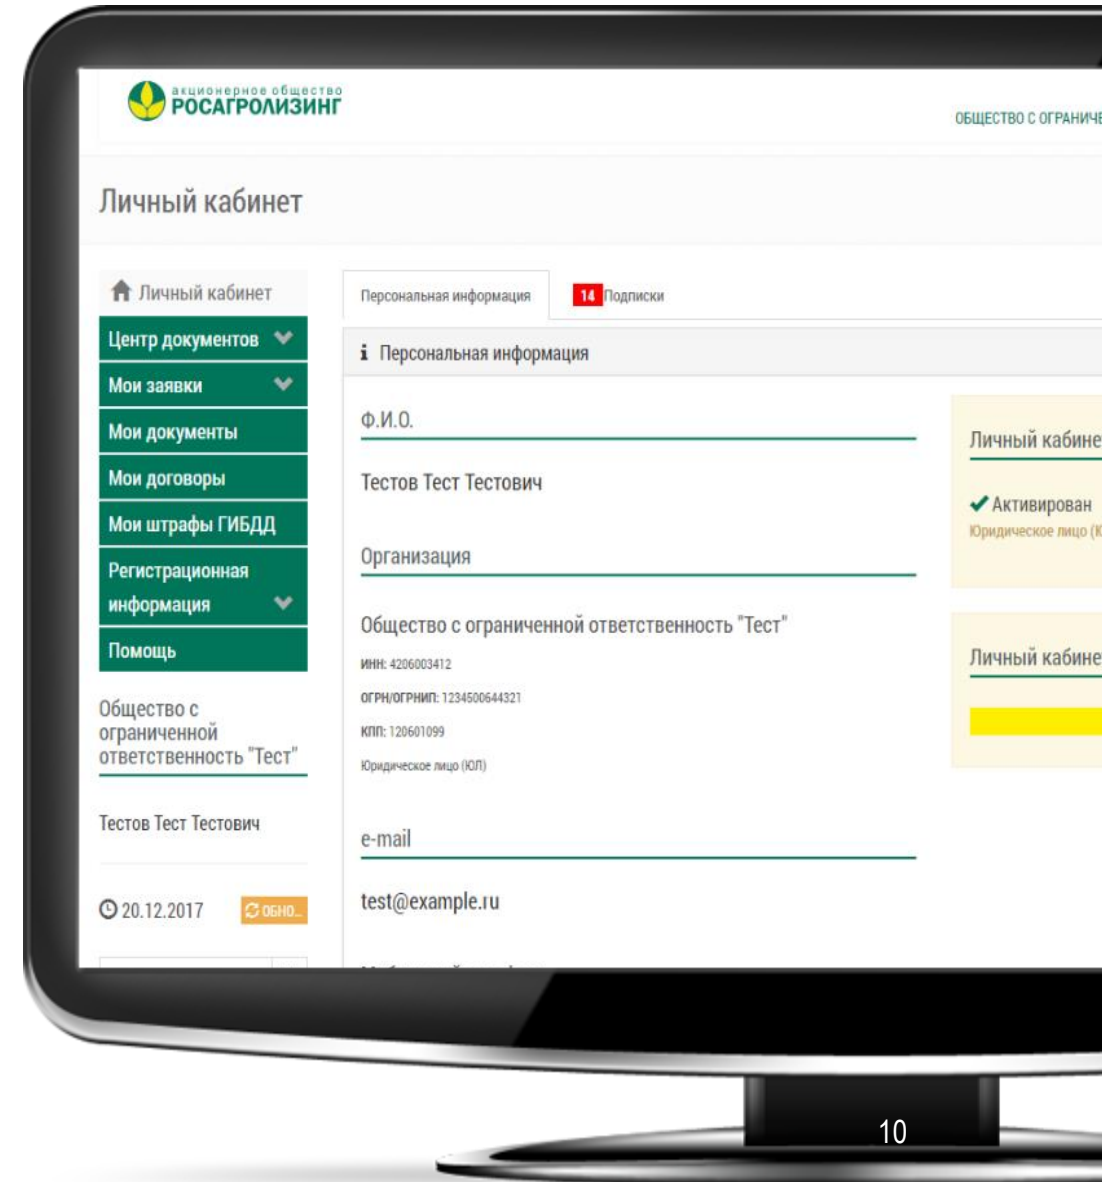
акционерное общество
РОСАГРОЛИЗИНГ

ОБЩЕСТВО С ОГРАНИЧЕ

Личный кабинет

Личный кабинет

Центр документов

Мои заявки

Мои документы

Мои договоры

Мои штрафы ГИБДД

Регистрационная информация

Помощь

Общество с ограниченной ответственность "Тест"

Тестов Тест Тестович

20.12.2017

ОБНО...

Персональная информация

14 Подписки

Персональная информация

Ф.И.О.

Тестов Тест Тестович

Организация

Общество с ограниченной ответственность "Тест"

ИНН: 4206003412

ОГРН/ОГРНИП: 1234500644321

КПП: 120601099

Юридическое лицо (ЮЛ)

e-mail

test@example.ru

Личный кабине

Активирован

Юридическое лицо (К

Личный кабине

10